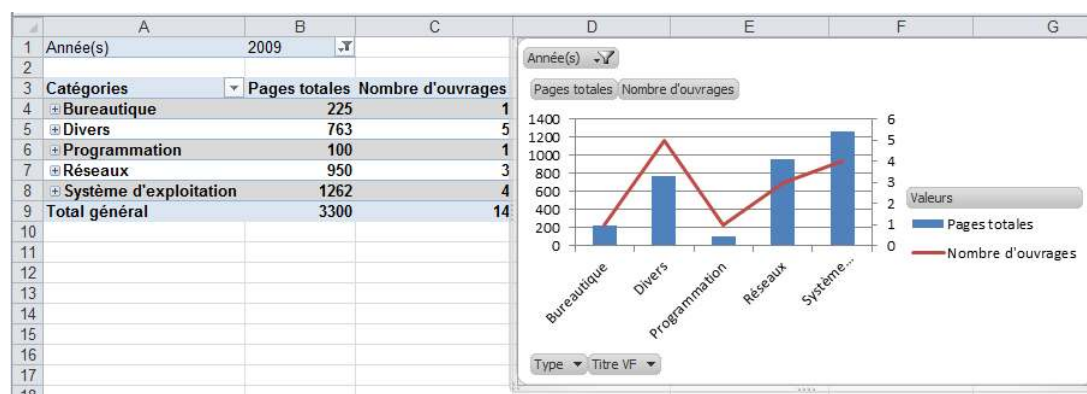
| | A | B | C | D | E | F | G |
|---|---|---|---|---|---|---|---|
| 1 | Année(s) | 2009 | | | | | |
| 2 | | | | | | | |
| 3 | Catégories | Pages totales | Nombre d'ouvrages | | | | |
| 4 | ⊞Bureautique | 225 | 1 | | | | |
| 5 | ⊞Divers | 763 | 5 | | | | |
| 6 | ⊞Programmation | 100 | 1 | | | | |
| 7 | ⊞Réseaux | 950 | 3 | | | | |
| 8 | ⊞Système d'exploitation | 1262 | 4 | | | | |
| 9 | Total général | 3300 | 14 | | | | |
| 10 | | | | | | | |
| 11 | | | | | | | |
| 12 | | | | | | | |
| 13 | | | | | | | |
| 14 | | | | | | | |
| 15 | | | | | | | |
| 16 | | | | | | | |
| 17 | | | | | | | |

Année(s)

Pages totales Nombre d'ouvrages

1400
1200
1000
800
600
400
200
0

6
5
4
3
2
1
0

Bureautique Divers Programmation Réseaux Système...

Valeurs

Pages totales

Nombre d'ouvrages

Type Titre VF